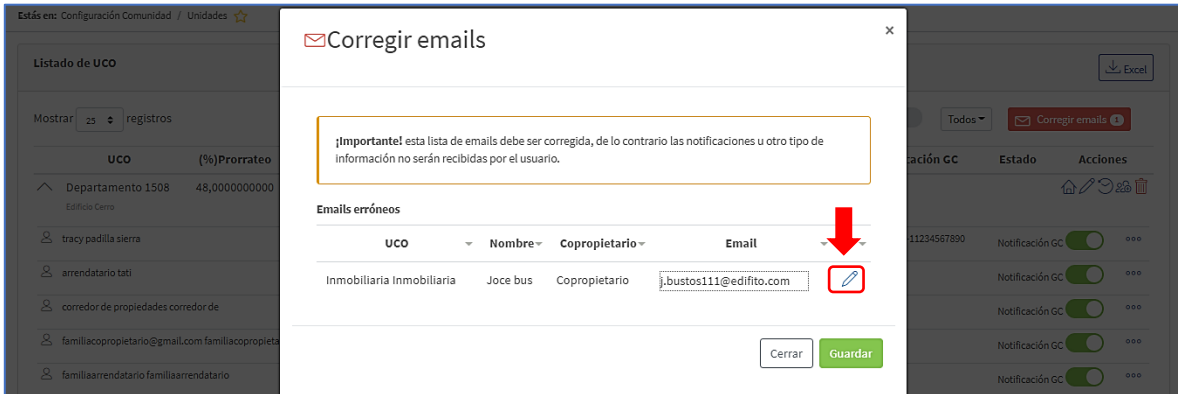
Estás en: Configuración Comunidad / Unidades

Listado de UCO

Excel

Mostrar 25 registros

Todos

Corregir emails 1

UCO

(%)Prorrateo

cación GC

Estado

Acciones

Departamento 1508

48,0000000000

Edificio Cerro

tracy padilla sierra

11234567890

Notificación GC

arrendatario tati

Notificación GC

corredor de propiedades corredor de

Notificación GC

familiacopropietario@gmail.com familiacopropieta

Notificación GC

familiaarrendatario familiaarrendatario

Notificación GC

Corregir emails

×

¡Importante! esta lista de emails debe ser corregida, de lo contrario las notificaciones u otro tipo de información no serán recibidas por el usuario.

Emails erróneos

| UCO | Nombre | Copropietario | Email | |
|---|---|---|---|---|
| Inmobiliaria Inmobiliaria | Joce bus | Copropietario | j.bustos111@edifito.com | |

Cerrar

Guardar